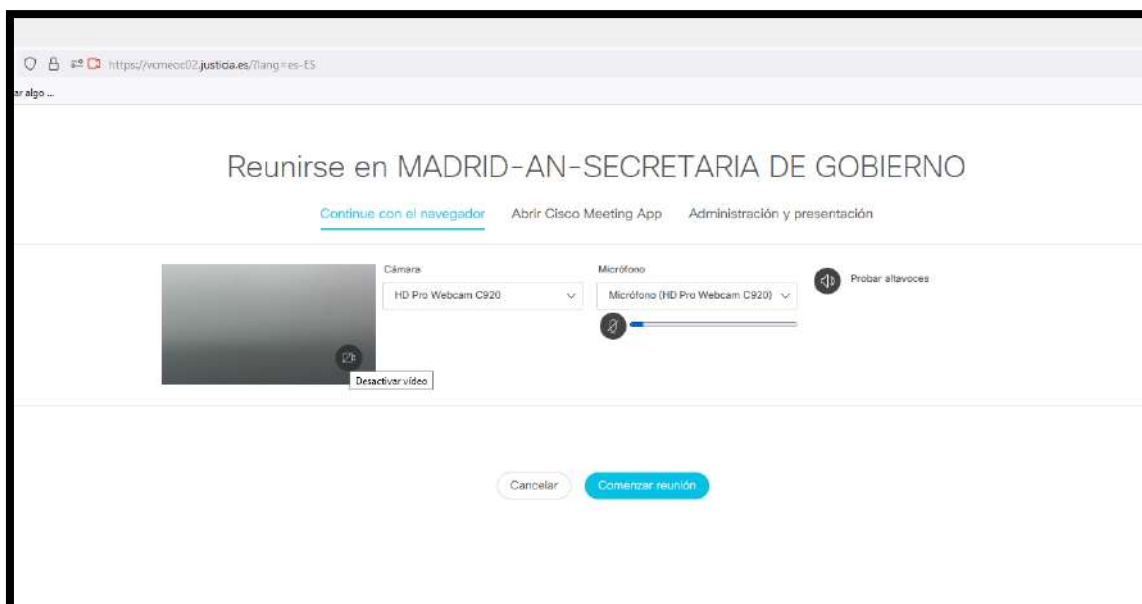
https://vcmeoc02.justicia.es/?lang=es-ES

ar algo ...

Reunirse en MADRID-AN-SECRETARIA DE GOBIERNO

Continue con el navegador Abrir Cisco Meeting App Administración y presentación

Cámara
HD Pro Webcam C920

Micrófono
Micrófono (HD Pro Webcam C920)

Probar altavoces

Desactivar vídeo

Cancelar Comenzar reunión